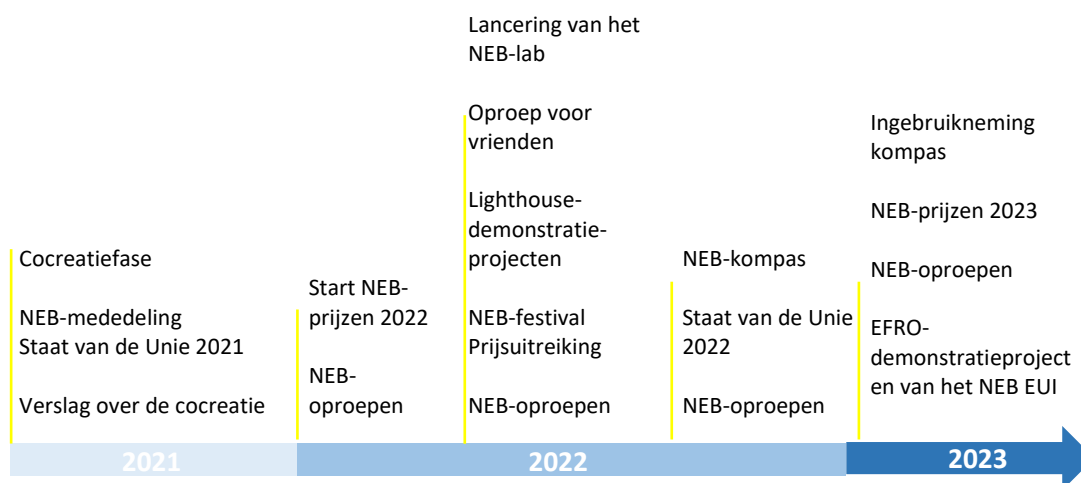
Cocreatiefase

NEB-mededeling
Staat van de Unie 2021

Verslag over de cocreatie

Start NEB-prijzen 2022

NEB-oproepen

Lancering van het NEB-lab

Oproep voor vrienden

Lighthouse-demonstratieprojecten

NEB-festival
Prijsuitreiking

NEB-oproepen

NEB-kompas

Staat van de Unie 2022

NEB-oproepen

Ingebruikneming kompas

NEB-prijzen 2023

NEB-oproepen

EFRO-demonstratieprojecten van het NEB EUI

2021

2022

2023